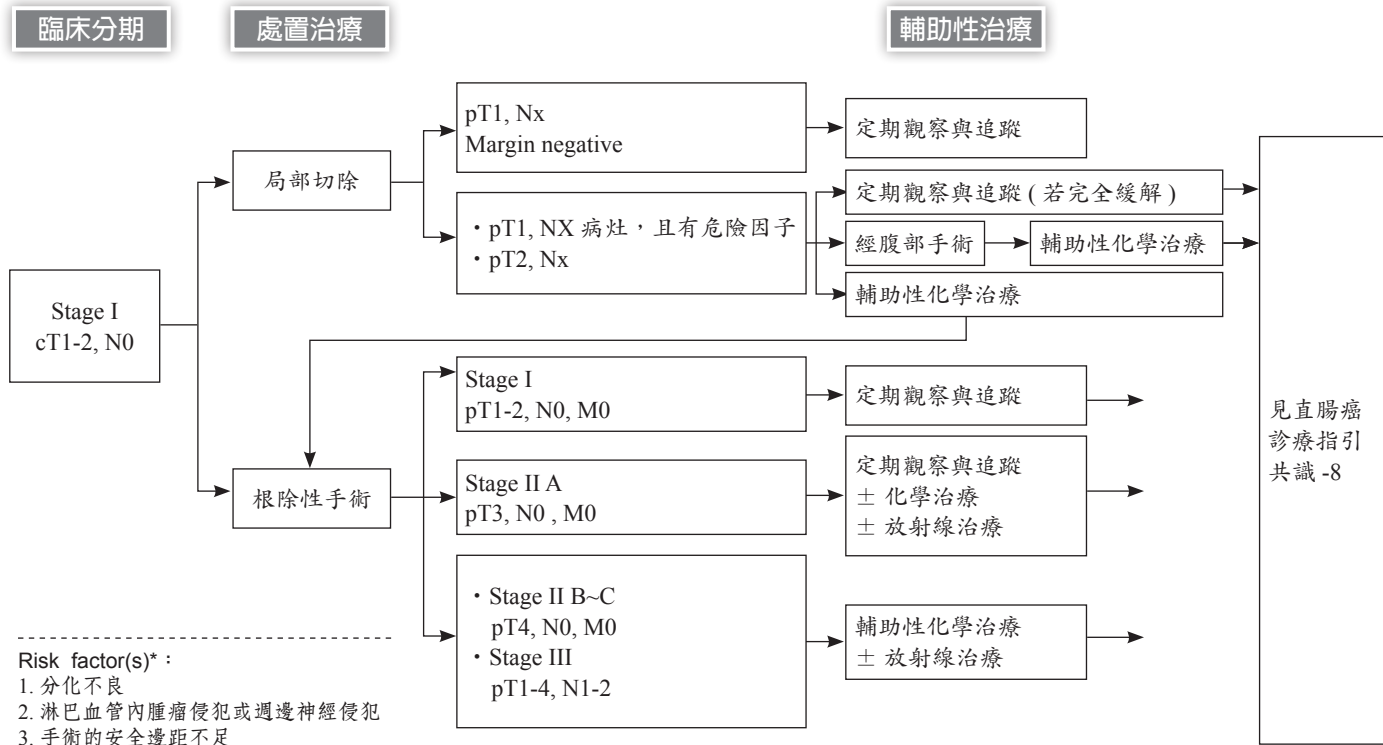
臨床分期

處置治療

輔助性治療

Stage I
cT1-2, N0

局部切除

pT1, Nx
Margin negative

定期觀察與追蹤

・pT1, NX 病灶，且有危險因子
・pT2, Nx

定期觀察與追蹤 ( 若完全緩解 )

經腹部手術

輔助性化學治療

輔助性化學治療

根除性手術

Stage I
pT1-2, N0, M0

定期觀察與追蹤

Stage II A
pT3, N0 , M0

定期觀察與追蹤
± 化學治療
± 放射線治療

・Stage II B~C
pT4, N0, M0
・Stage III
pT1-4, N1-2

輔助性化學治療
± 放射線治療

見直腸癌
診療指引
共識 -8

Risk factor(s)*：
1. 分化不良
2. 淋巴血管內腫瘤侵犯或週邊神經侵犯
3. 手術的安全邊距不足